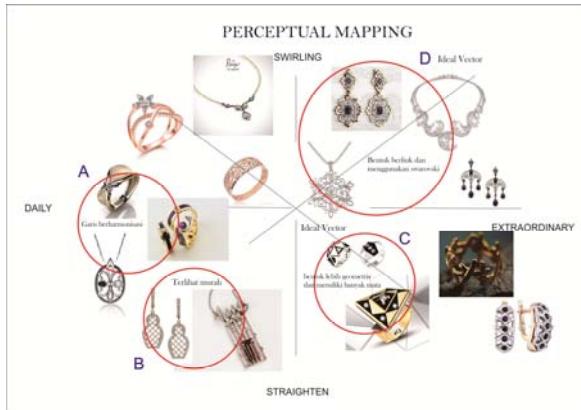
PERCEPTUAL MAPPING

SWIRLING

D

Ideal Vector

Bentuk berliuk dan menggunakan swarovski

A

DAILY

Garis berharmonisasi

Ideal Vector

EXTRAORDINARY

C

bentuk lebih geometris dan memiliki banyak mata

Terlihat murah

B

STRAIGHTEN